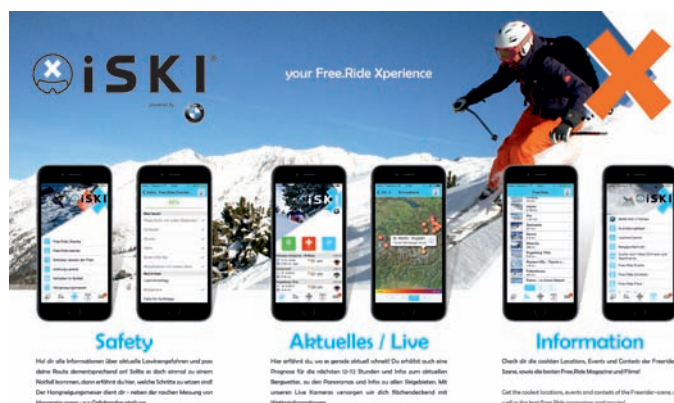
iSKI

powered by

your Free.Ride Xperience

iSKI

iSKI

Safety

Hol dir alle Informationen über aktuelle Lawinengefahren und pass deine Route dementsprechend an! Sollte es doch einmal zu einem Notfall kommen, dann erfährst du hier, welche Schritte zu setzen sind! Der Hangneigungsmesser dient dir - neben der raschen Messung von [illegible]

Aktuelles / Live

Hier erfährst du, wo es gerade aktuell schneit! Du erhältst auch eine Prognose für die nächsten 12-72 Stunden und Infos zum aktuellen Bergwetter, zu den Panoramas und Infos zu allen Skigebieten. Mit unseren Live Kameras versorgen wir dich flächendeckend mit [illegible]

Information

Check dir die coolsten Locations, Events und Contests der Freeride Szene, sowie die besten Free.Ride Magazine und Filme!

Get the coolest locations, events and contests of the Freerider scene, as well as the best Free.Ride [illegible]